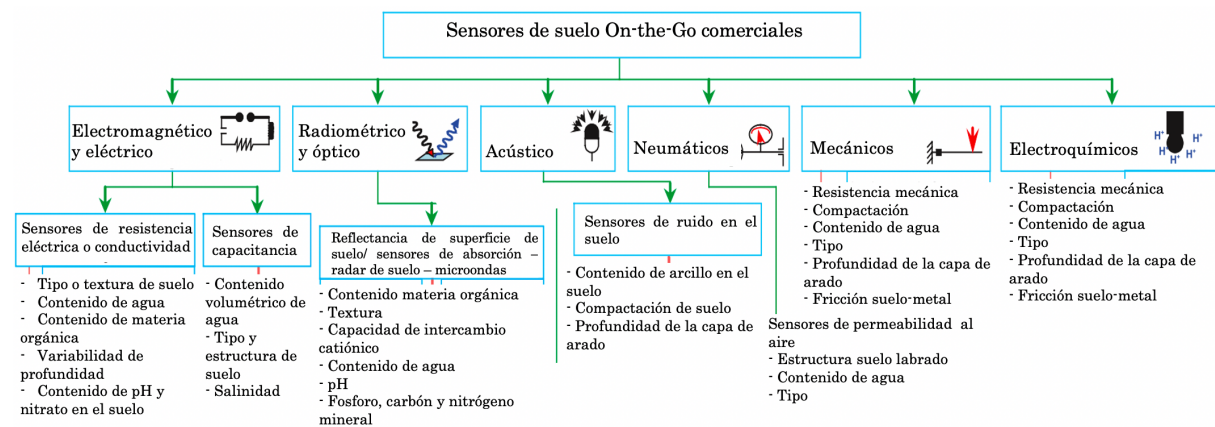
Sensores de suelo On-the-Go comerciales

Electromagnético y eléctrico

Radiométrico y óptico

Acústico

Neumáticos

Mecánicos

Electroquímicos

$H^+$ $H^+$ $H^+$ $H^+$

Sensores de resistencia eléctrica o conductividad

- Tipo o textura de suelo
- Contenido de agua
- Contenido de materia orgánica
- Variabilidad de profundidad
- Contenido de pH y nitrato en el suelo

Sensores de capacitancia

- Contenido volumétrico de agua
- Tipo y estructura de suelo
- Salinidad

Reflectancia de superficie de suelo/ sensores de absorción – radar de suelo – microondas

- Contenido materia orgánica
- Textura
- Capacidad de intercambio catiónico
- Contenido de agua
- pH
- Fosforo, carbón y nitrógeno mineral

Sensores de ruido en el suelo

- Contenido de arcillo en el suelo
- Compactación de suelo
- Profundidad de la capa de arado

Sensores de permeabilidad al aire

- Estructura suelo labrado
- Contenido de agua
- Tipo

- Resistencia mecánica
- Compactación
- Contenido de agua
- Tipo
- Profundidad de la capa de arado
- Fricción suelo-metal

- Resistencia mecánica
- Compactación
- Contenido de agua
- Tipo
- Profundidad de la capa de arado
- Fricción suelo-metal